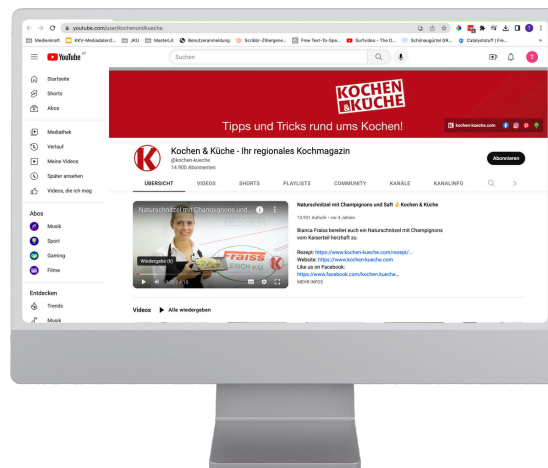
youtube.com/user/kochenundkueche

Medienkraft | KKV-Mediadatenl... | JKU | MasterLit | Benutzeranmeldung | Scribbr-Zitiergene... | Free Text-To-Spe... | Surfvideo - The D... | Schönaugürtel GR... | Catalyststaff | Fre...

YouTube AT

Suchen

Startseite
Shorts
Abos

Mediathek
Verlauf
Meine Videos
Später ansehen
Videos, die ich mag

Abos
Musik
Sport
Gaming
Filme

Entdecken
Trends
Musik

KOCHEN & KÜCHE

Tipps und Tricks rund ums Kochen!

kochen-kueche.com

Kochen & Küche - Ihr regionales Kochmagazin
@kochen-kueche
14.900 Abonnenten

Abonnieren

ÜBERSICHT | VIDEOS | SHORTS | PLAYLISTS | COMMUNITY | KANÄLE | KANALINFO

Naturschnitzel mit Champignons und...

Wiedergabe (K)

0:03 / 4:15

Fraiss FLEISCH u. C.

Naturschnitzel mit Champignons und Saft 👍 Kochen & Küche

13.961 Aufrufe • vor 4 Jahren

Bianca Fraiss bereitet euch ein Naturschnitzel mit Champignons vom Kaiserteil herzhaft zu.

Rezept: https://www.kochen-kueche.com/rezept/...
Website: https://www.kochen-kueche.com
Like us on Facebook:
https://www.facebook.com/kochen.kueche...
MEHR INFOS

Videos ▶ Alle wiedergeben